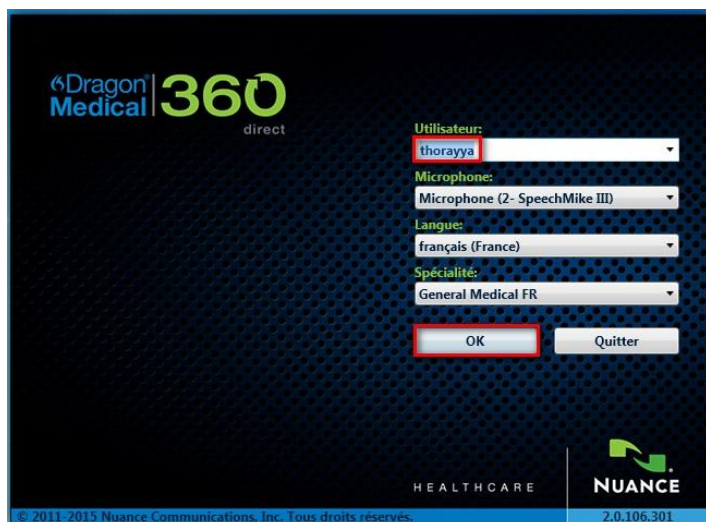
Dragon® Medical 360 direct

Utilisateur:
thorayya

Microphone:
Microphone (2- SpeechMike III)

Langue:
français (France)

Spécialité:
General Medical FR

OK

Quitter

HEALTHCARE

NUANCE

© 2011-2015 Nuance Communications, Inc. Tous droits réservés.

2.0.106.301